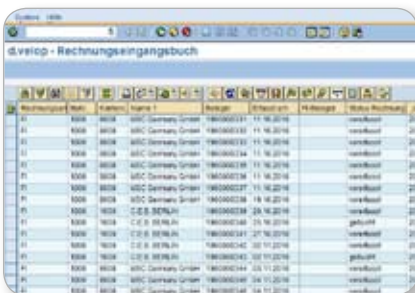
System Hilfe

d.velop - Rechnungseingangsbuch

| Buchungskreis | Werk | Kreditor | Name 1 | Beleg | Erfasst am | Mahnsperre | Status Rechnung |
|---|---|---|---|---|---|---|---|
| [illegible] | 1000 | 9638 | MSC Germany GmbH | 1900000331 | 11.10.2016 | | vorerfasst |
| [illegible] | 1000 | 9638 | MSC Germany GmbH | 1900000332 | 11.10.2016 | | vorerfasst |
| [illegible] | 1000 | 9638 | MSC Germany GmbH | 1900000333 | 11.10.2016 | | vorerfasst |
| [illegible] | 1000 | 9638 | MSC Germany GmbH | 1900000334 | 11.10.2016 | | vorerfasst |
| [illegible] | 1000 | 9638 | MSC Germany GmbH | 1900000335 | 11.10.2016 | | vorerfasst |
| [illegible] | 1000 | 9638 | MSC Germany GmbH | 1900000336 | 11.10.2016 | | vorerfasst |
| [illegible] | 1000 | 9638 | MSC Germany GmbH | 1900000337 | 11.10.2016 | | vorerfasst |
| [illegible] | 1000 | 9638 | MSC Germany GmbH | 1900000338 | 18.10.2016 | | vorerfasst |
| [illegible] | 1000 | 1639 | C.E.S. BERLIN | 1900000339 | 24.10.2016 | | gebucht |
| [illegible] | 1000 | 1639 | C.E.S. BERLIN | 1900000340 | 24.10.2016 | | vorerfasst |
| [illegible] | 1000 | 1639 | C.E.S. BERLIN | 1900000341 | 27.10.2016 | | vorerfasst |
| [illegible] | 1000 | 1639 | C.E.S. BERLIN | 1900000342 | 22.11.2016 | | vorerfasst |
| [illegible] | 1000 | 1639 | C.E.S. BERLIN | 1900000343 | 22.11.2016 | | gebucht |
| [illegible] | 1000 | 9638 | MSC Germany GmbH | 1900000344 | 23.11.2016 | | vorerfasst |
| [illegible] | 1000 | 9638 | MSC Germany GmbH | 1900000345 | 23.11.2016 | | vorerfasst |